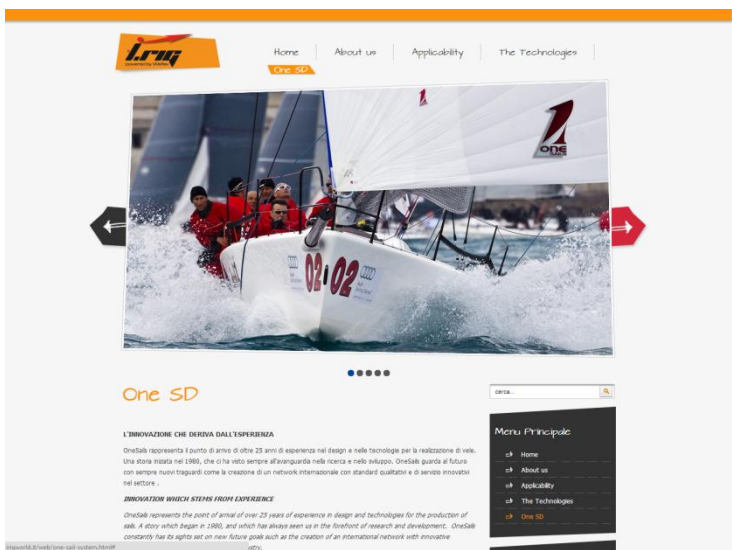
trig

Home | About us | Applicability | The Technologies

One SD

One SD

cerca...

L'INNOVAZIONE CHE DERIVA DALL'ESPERIENZA

OneSails rappresenta il punto di arrivo di oltre 25 anni di esperienza nel design e nelle tecnologie per la realizzazione di vele. Una storia iniziata nel 1980, che ci ha visto sempre all'avanguardia nella ricerca e nello sviluppo. OneSails guarda al futuro con sempre nuovi traguardi come la creazione di un network internazionale con standard qualitativi e di servizio innovativi nel settore .

INNOVATION WHICH STEMS FROM EXPERIENCE

OneSails represents the point of arrival of over 25 years of experience in design and technologies for the production of sails. A story which began in 1980, and which has always seen us in the forefront of research and development. OneSails constantly has its sights set on new future goals such as the creation of an international network with innovative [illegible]

Menu Principale

Home

About us

Applicability

The Technologies

One SD

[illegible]world.it/web/one-sail-system.html#